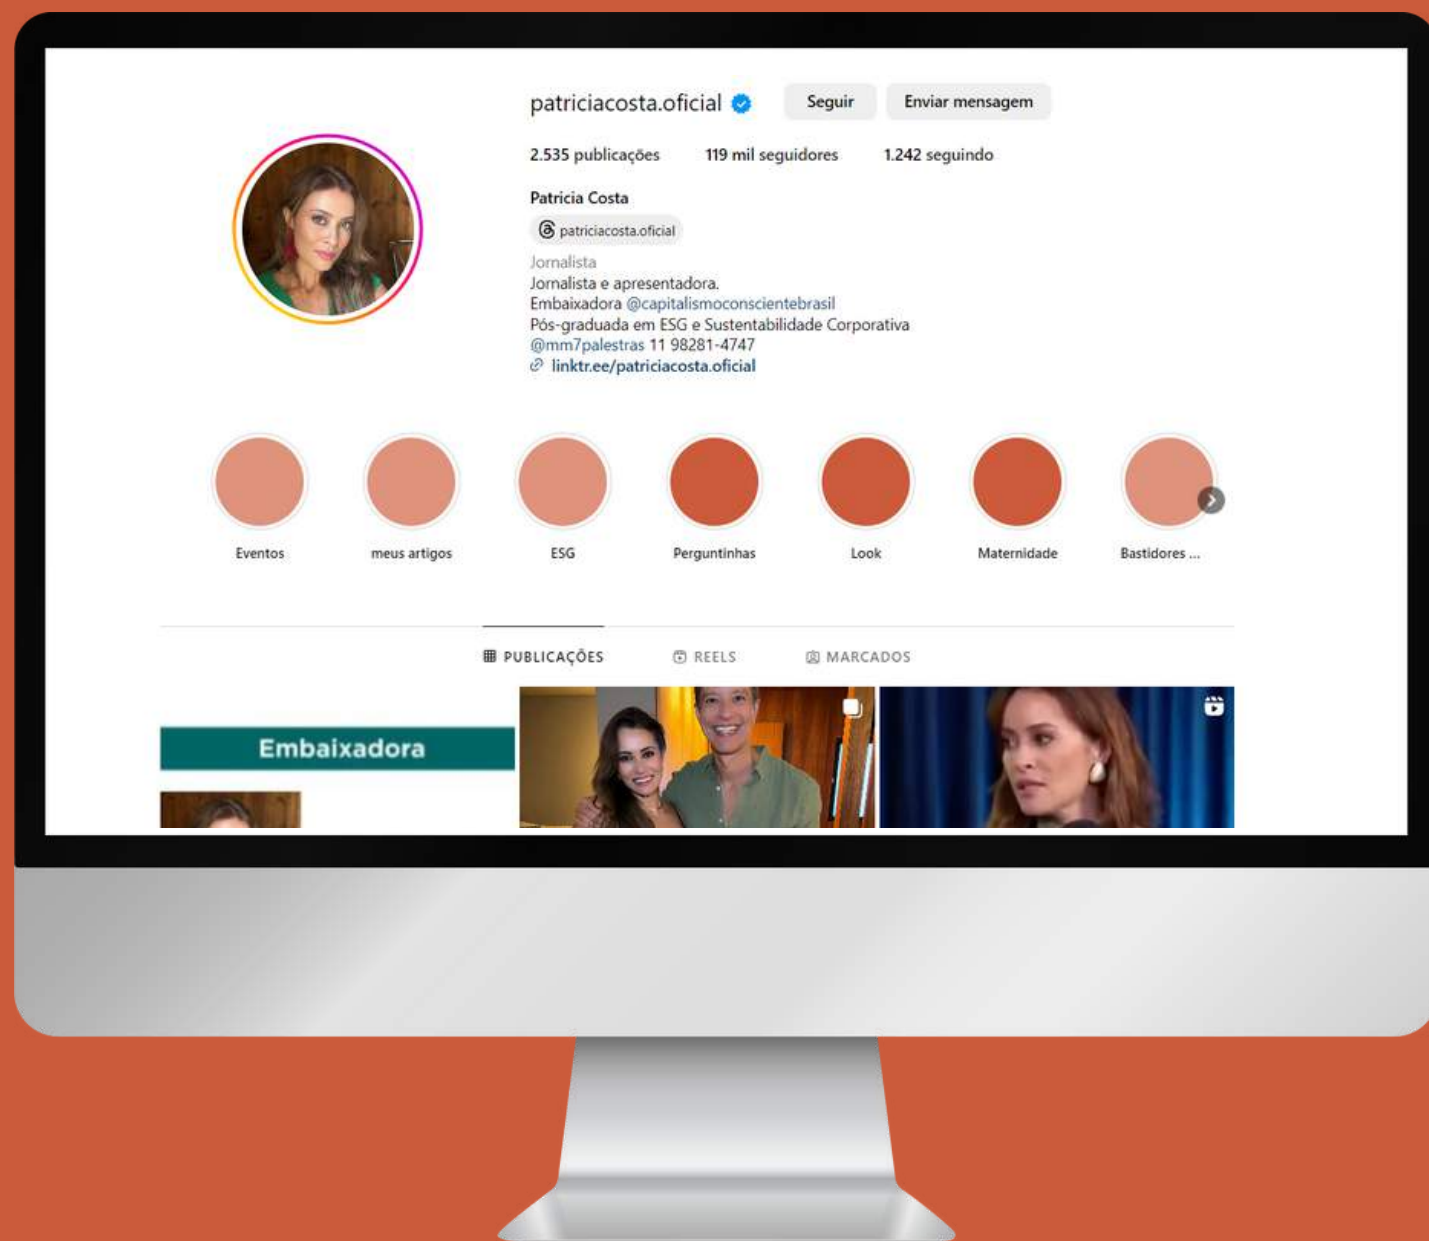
patriciacosta.oficial

Seguir

Enviar mensagem

2.535 publicações

119 mil seguidores

1.242 seguindo

Patricia Costa

patriciacosta.oficial

Jornalista

Jornalista e apresentadora.
Embaixadora @capitalismoconscientebrasil
Pós-graduada em ESG e Sustentabilidade Corporativa
@mm7palestras 11 98281-4747
linktr.ee/patriciacosta.oficial

Eventos

meus artigos

ESG

Perguntinhas

Look

Maternidade

Bastidores ...

PUBLICAÇÕES

REELS

MARCADOS

Embaixadora